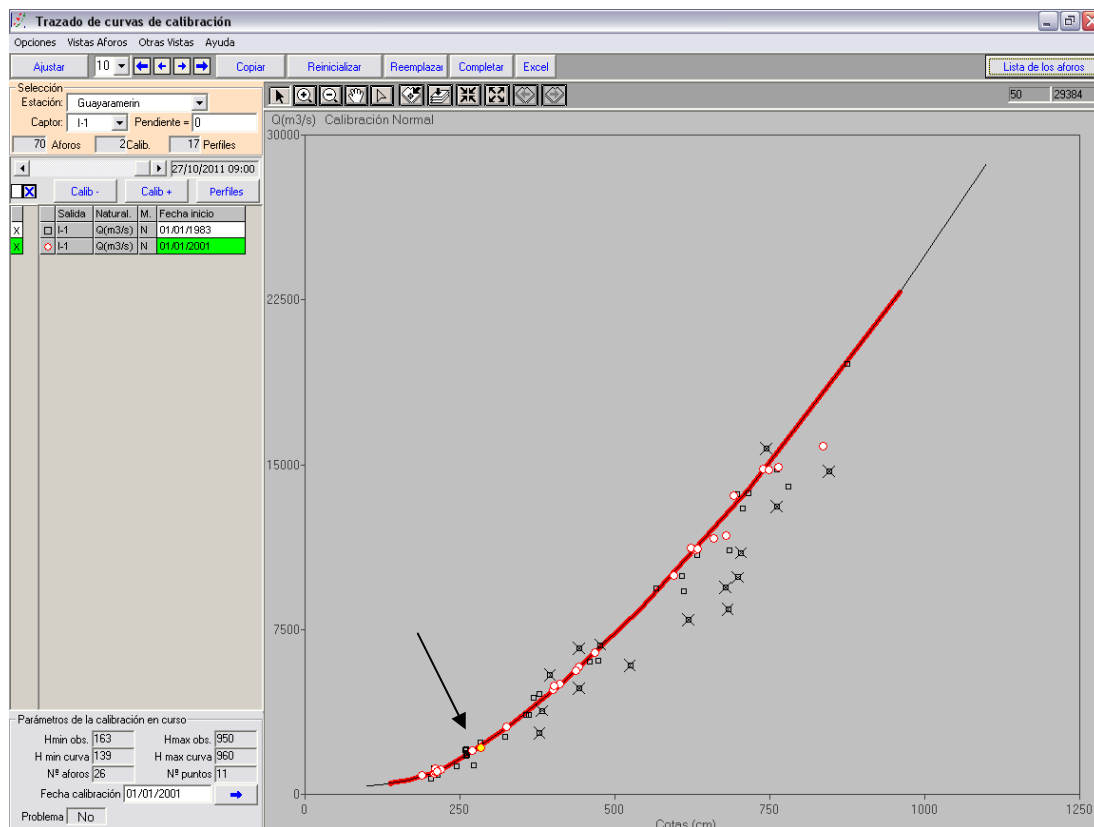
Trazado de curvas de calibración

Opciones Vistas Aforos Otras Vistas Ayuda

Ajustar 10 Copiar Reinicializar Reemplazar Completar Excel Lista de los aforos

Selección
Estación: Guayaramerin
Captor: I-1 Pendiente = 0
70 Aforos 2 Calib. 17 Perfiles

27/10/2011 09:00

Calib - Calib + Perfiles

| | | Salida | Natural. | M. | Fecha inicio |
|---|---|---|---|---|---|
| X | □ | I-1 | Q(m3/s) | N | 01/01/1983 |
| X | ○ | I-1 | Q(m3/s) | N | 01/01/2001 |

Parámetros de la calibración en curso
Hmin obs. 163 Hmax obs. 950
H min curva 139 H max curva 960
Nº aforos 26 Nº puntos 11
Fecha calibración 01/01/2001
Problema No

50 29384

Q(m3/s) Calibración Normal

30000
22500
15000
7500
0
0 250 500 750 1000 1250
Cotas (cm)